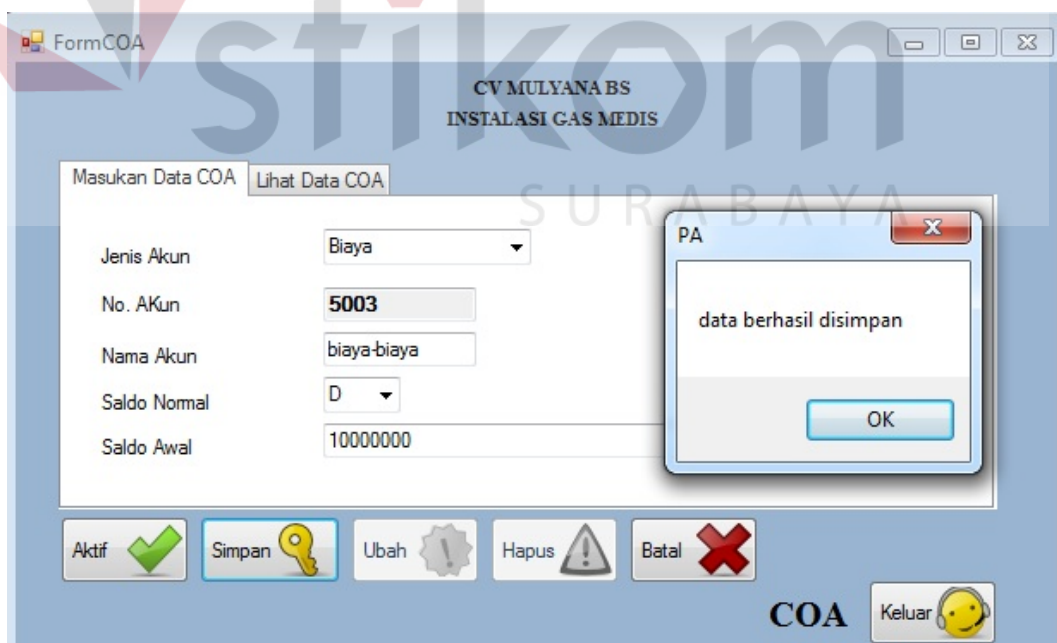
stikom
SURABAYA

FormCOA

CV MULYANA BS
INSTALASI GAS MEDIS

Masukan Data COA | Lihat Data COA

Jenis Akun | Biaya
No. AKun | 5003
Nama Akun | biaya-biaya
Saldo Normal | D
Saldo Awal | 10000000

PA

data berhasil disimpan

OK

Aktif | Simpan | Ubah | Hapus | Batal

COA

Keluar